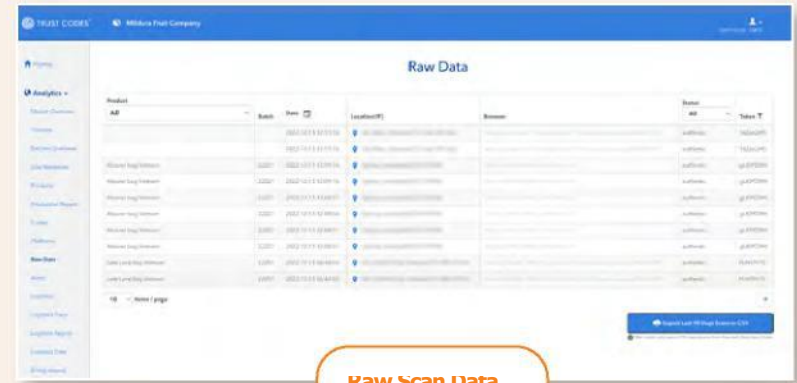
TRUST CODES Mildura Fruit Company

Home

Analytics

Raw Data

Raw Data

| Product | Batch | Date | Location(IP) | Browser | Status | Token |
|---|---|---|---|---|---|---|
| All | | | | | All | |
| | | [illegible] | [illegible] | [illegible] | authentic | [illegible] |
| | | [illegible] | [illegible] | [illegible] | authentic | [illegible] |
| Mildura Bag Valencia | 22001 | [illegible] | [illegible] | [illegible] | authentic | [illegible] |
| Mildura Bag Valencia | 22001 | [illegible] | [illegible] | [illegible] | authentic | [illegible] |
| Mildura Bag Valencia | 22001 | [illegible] | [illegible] | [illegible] | authentic | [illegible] |
| Mildura Bag Valencia | 22001 | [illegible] | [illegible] | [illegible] | authentic | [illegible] |
| Mildura Bag Valencia | 22001 | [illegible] | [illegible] | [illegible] | authentic | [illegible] |
| Mildura Bag Valencia | 22001 | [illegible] | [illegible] | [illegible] | authentic | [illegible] |
| Mildura Bag Valencia | 22001 | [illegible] | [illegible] | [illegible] | authentic | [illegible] |
| Late Lane Bag Valencia | 22001 | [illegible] | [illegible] | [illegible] | authentic | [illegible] |
| Late Lane Bag Valencia | 22001 | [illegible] | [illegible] | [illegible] | authentic | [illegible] |

10 Items / page

Export Last 10 Days Scans to CSV

Raw Scan Data